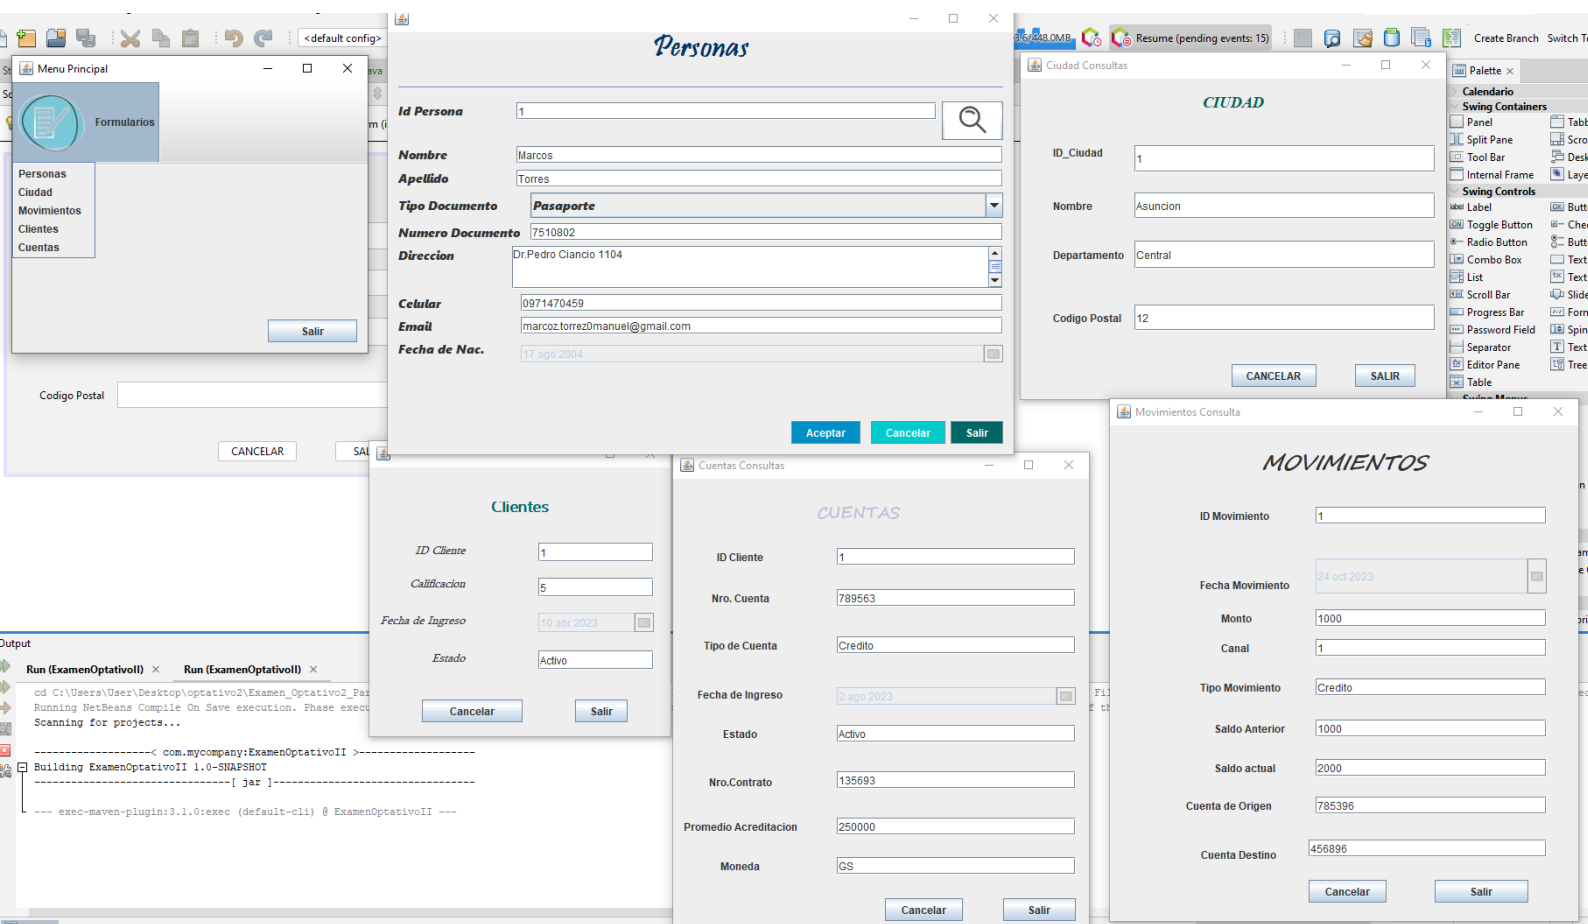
<default config>

Menu Principal
Formularios
Personas
Ciudad
Movimientos
Clientes
Cuentas
Salir

Codigo Postal
CANCELAR
SAL

Personas
Id Persona 1
Nombre Marcos
Apellido Torres
Tipo Documento Pasaporte
Numero Documento 7510802
Direccion Dr.Pedro Ciancio 1104
Celular 0971470459
Email marcoz.torrez0manuel@gmail.com
Fecha de Nac. 17 ago 2004
Aceptar
Cancelar
Salir

316/448,0MB
Resume (pending events: 15)
Create Branch
Switch To

Ciudad Consultas
CIUDAD
ID_Ciudad 1
Nombre Asuncion
Departamento Central
Codigo Postal 12
CANCELAR
SALIR

Palette
Calendario
Swing Containers
Panel
Tabb
Split Pane
Scro
Tool Bar
Desk
Internal Frame
Laye
Swing Controls
Label
Butt
Toggle Button
Chec
Radio Button
Butt
Combo Box
Text
List
Text
Scroll Bar
Slide
Progress Bar
Form
Password Field
Spin
Separator
Text
Editor Pane
Tree
Table

Clientes
ID Cliente 1
Calificacion 5
Fecha de Ingreso 10 abr 2023
Estado Activo
Cancelar
Salir

Cuentas Consultas
CUENTAS
ID Cliente 1
Nro. Cuenta 789563
Tipo de Cuenta Credito
Fecha de Ingreso 2 ago 2023
Estado Activo
Nro.Contrato 135693
Promedio Acreditacion 250000
Moneda GS
Cancelar
Salir

Movimientos Consulta
MOVIMIENTOS
ID Movimiento 1
Fecha Movimiento 24 oct 2023
Monto 1000
Canal 1
Tipo Movimiento Credito
Saldo Anterior 1000
Saldo actual 2000
Cuenta de Origen 785396
Cuenta Destino 456896
Cancelar
Salir

Output
Run (ExamenOptativoII)
Run (ExamenOptativoII)
cd C:\Users\User\Desktop\optativo2\Examen_Optativo2_Par
Running NetBeans Compile On Save execution. Phase exec
Scanning for projects...

------------------< com.mycompany:ExamenOptativoII >------------------
Building ExamenOptativoII 1.0-SNAPSHOT
--------------------------------[ jar ]---------------------------------

--- exec-maven-plugin:3.1.0:exec (default-cli) @ ExamenOptativoII ---